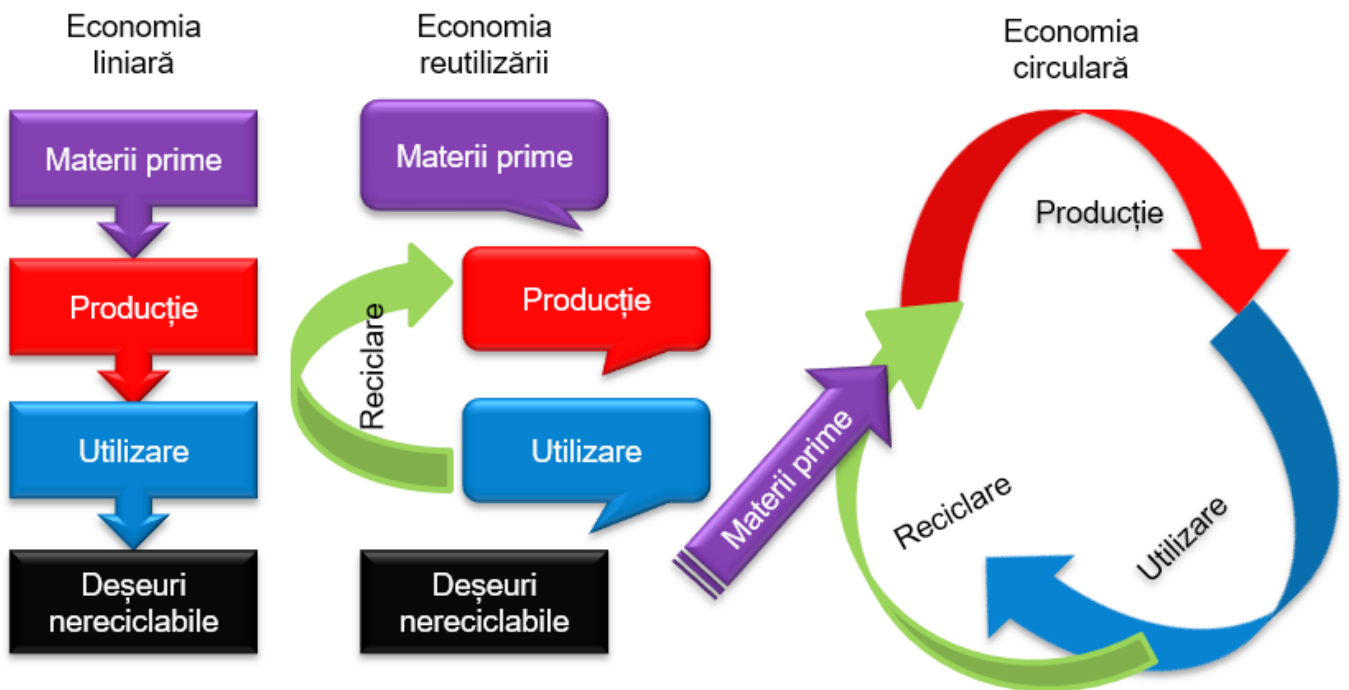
Economia liniară

Materii prime

Producție

Utilizare

Deșeuri nereciclabile

Economia reutilizării

Materii prime

Reciclare

Producție

Utilizare

Deșeuri nereciclabile

Economia circulară

Producție

Materii prime

Reciclare

Utilizare